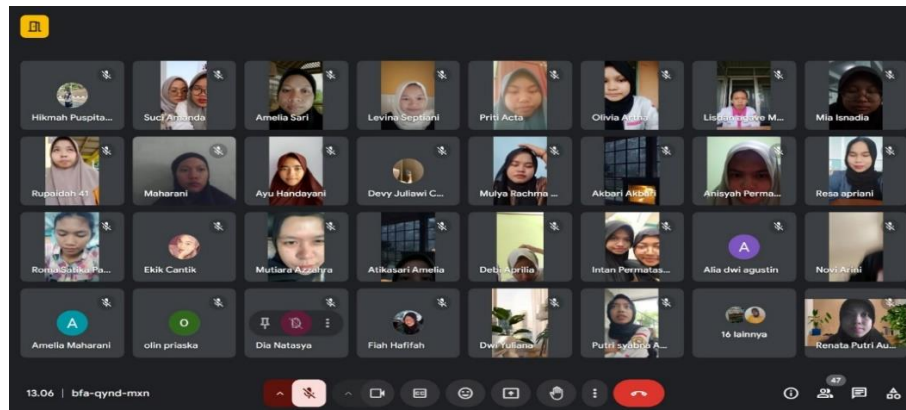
Hikmah Puspita...
Suci Amanda
Amelia Sari
Levina Septiani
Priti Acta
Olivia Artha
Lisdarsagave M...
Mia Isnadia

Rupaidah 41
Maharani
Ayu Handayani
Devy Juliawi C...
Mulya Rachma ...
Akbari Akbari
Anisyah Perma...
Resa apriani

Roma Satika Pa...
Ekik Cantik
Mutiara Azzahra
Atikasari Amelia
Debi Aprilia
Intan Permatas...
A
Alia dwi agustin
Novi Arini

A
Amelia Maharani
O
olin priaska
Dia Natasya
Fiah Hafifah
Dwi Yuliana
Putri syabina A...
16 lainnya
Renata Putri Au...

13.06 | bfa-qynd-mxn
47